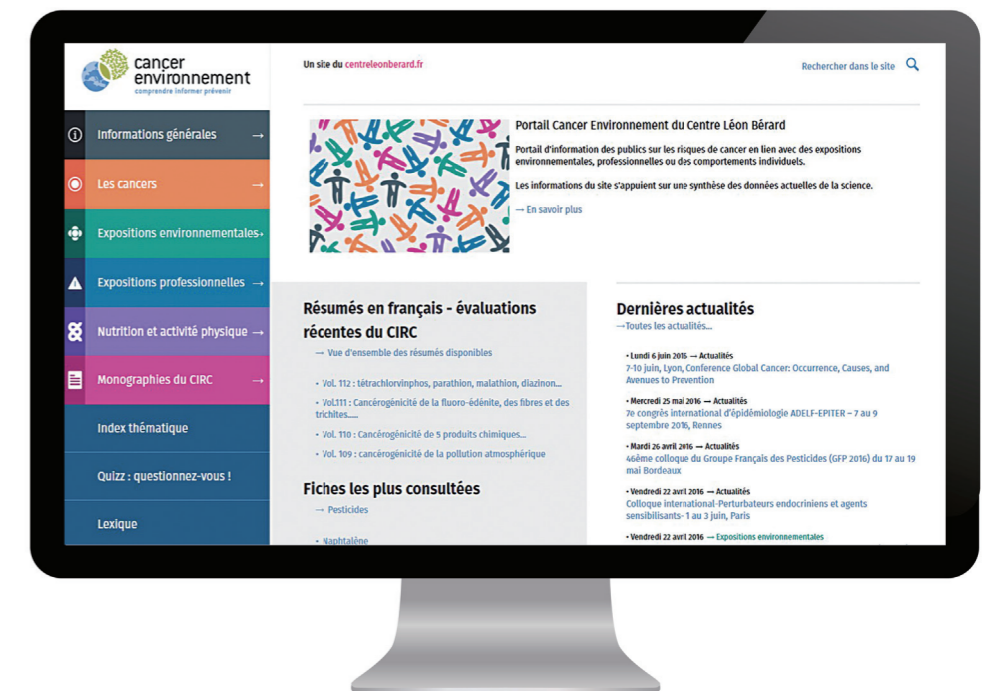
cancer environnement
comprendre informer prévenir

Un site du centreleonberard.fr

Rechercher dans le site

Informations générales →

Les cancers →

Expositions environnementales→

Expositions professionnelles →

Nutrition et activité physique →

Monographies du CIRC →

Index thématique

Quizz : questionnez-vous !

Lexique

Portail Cancer Environnement du Centre Léon Bérard

Portail d'information des publics sur les risques de cancer en lien avec des expositions environnementales, professionnelles ou des comportements individuels.

Les informations du site s'appuient sur une synthèse des données actuelles de la science.

→ En savoir plus

Résumés en français - évaluations récentes du CIRC

→ Vue d'ensemble des résumés disponibles

• Vol. 112 : tétrachlorvinphos, parathion, malathion, diazinon...

• Vol.111 : Cancérogénicité de la fluoro-édénite, des fibres et des trichites.....

• Vol. 110 : Cancérogénicité de 5 produits chimiques...

• Vol. 109 : cancérogénicité de la pollution atmosphérique

Fiches les plus consultées

→ Pesticides

• Naphtalène

Dernières actualités

→Toutes les actualités...

• Lundi 6 juin 2016 → Actualités
7-10 juin, Lyon, Conference Global Cancer: Occurrence, Causes, and Avenues to Prevention

• Mercredi 25 mai 2016 → Actualités
7e congrès international d'épidémiologie ADELF-EPITER – 7 au 9 septembre 2016, Rennes

• Mardi 26 avril 2016 → Actualités
46ème colloque du Groupe Français des Pesticides (GFP 2016) du 17 au 19 mai Bordeaux

• Vendredi 22 avril 2016 → Actualités
Colloque international-Perturbateurs endocriniens et agents sensibilisants- 1 au 3 juin, Paris

• Vendredi 22 avril 2016 → Expositions environnementales